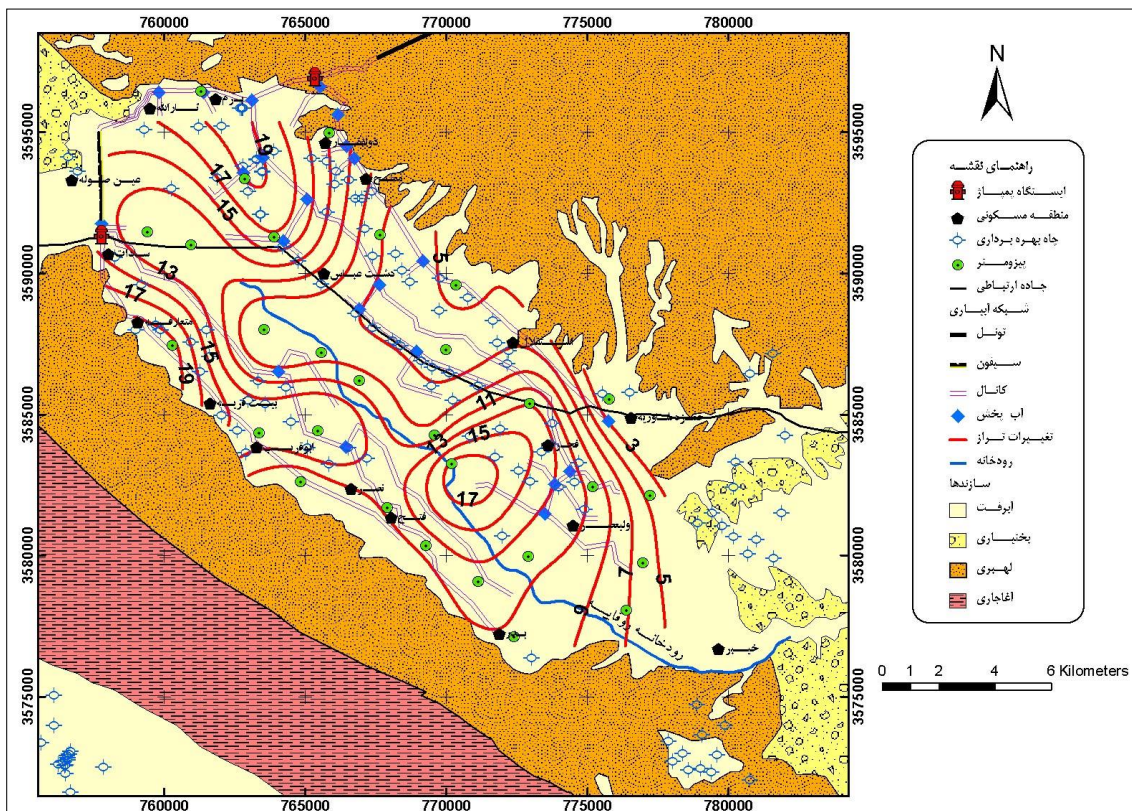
760000 765000 770000 775000 780000

N

3595000
3590000
3585000
3580000
3575000

راهنمای نقشه
ایستگاه پمپاژ
منطقه مسکونی
چاه بهره برداری
پیزومتر
جاده ارتباطی
شبکه آبیاری
تونل
سیفون
کانال
اب بخش
تغییرات تراز
رودخانه
سازندها
آبرفت
بختیاری
لهبری
آغاجاری

0 1 2 4 6 Kilometers

19
17
15
13
17
15
19
5
11
15
17
13
3
7
5
9

عین صلوله
سرانه
دولت
دشت عباس
ابوقدا
بیت
ولید
خیبر
رودخانه دویرج

3595000
3590000
3585000
3580000
3575000

760000 765000 770000 775000 780000